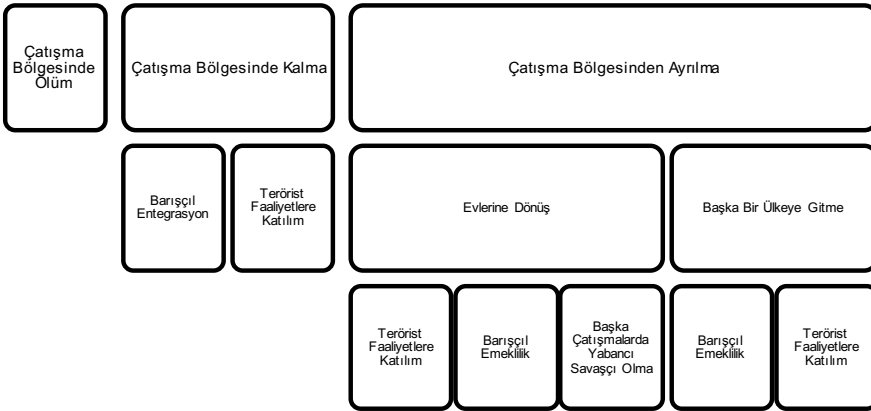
Çatışma Bölgesinde Ölüm

Çatışma Bölgesinde Kalma

Çatışma Bölgesinden Ayrılma

Barışçıl Entegrasyon

Terörist Faaliyetlere Katılım

Evlerine Dönüş

Başka Bir Ülkeye Gitme

Terörist Faaliyetlere Katılım

Barışçıl Emeklilik

Başka Çatışmalarda Yabancı Savaşçı Olma

Barışçıl Emeklilik

Terörist Faaliyetlere Katılım